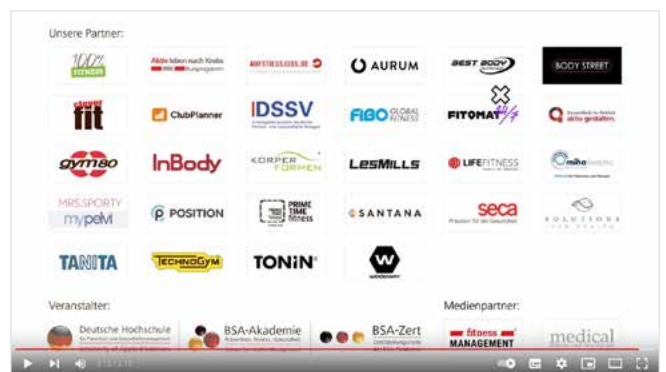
Unsere Partner:

100% FITNESS

Aktiv leben nach Krebs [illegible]

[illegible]

AURUM

BEST BODY

BODY STREET

fit

ClubPlanner

IDSSV

FIBO GLOBAL FITNESS

FITOMAT

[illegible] aktiv gestalten.

gym80

InBody

KÖRPER FORMEN

LESMILLS

LIFEFITNESS

milon

MRS.SPORTY mypeIM

POSITION

PRIME TIME fitness

SANTANA

seca

SOLUTIONS

TANITA

TECHNOGYM

TONiN

Veranstalter:

Deutsche Hochschule

BSA-Akademie

BSA-Zert

Medienpartner:

fitness MANAGEMENT

medical